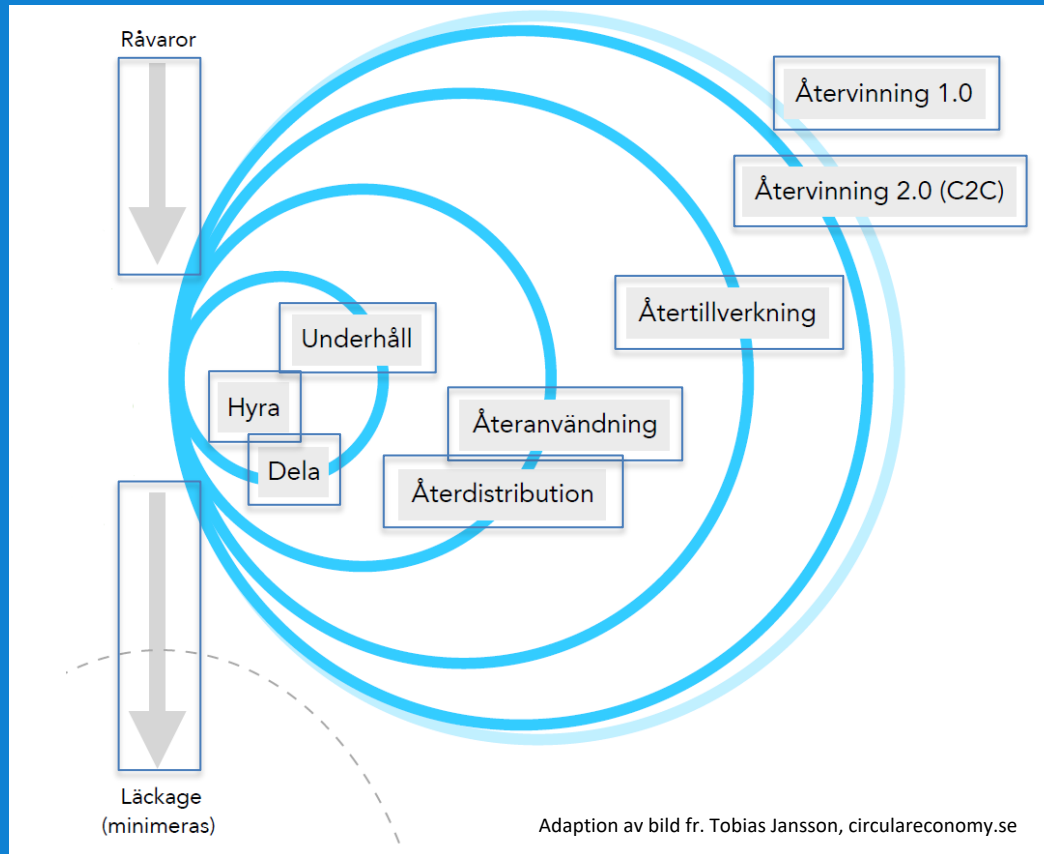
Råvaror

Återvinning 1.0

Återvinning 2.0 (C2C)

Återtillverkning

Underhåll

Hyra

Dela

Återanvändning

Återdistribution

Läckage
(minimeras)

Adaption av bild fr. Tobias Jansson, circulareconomy.se